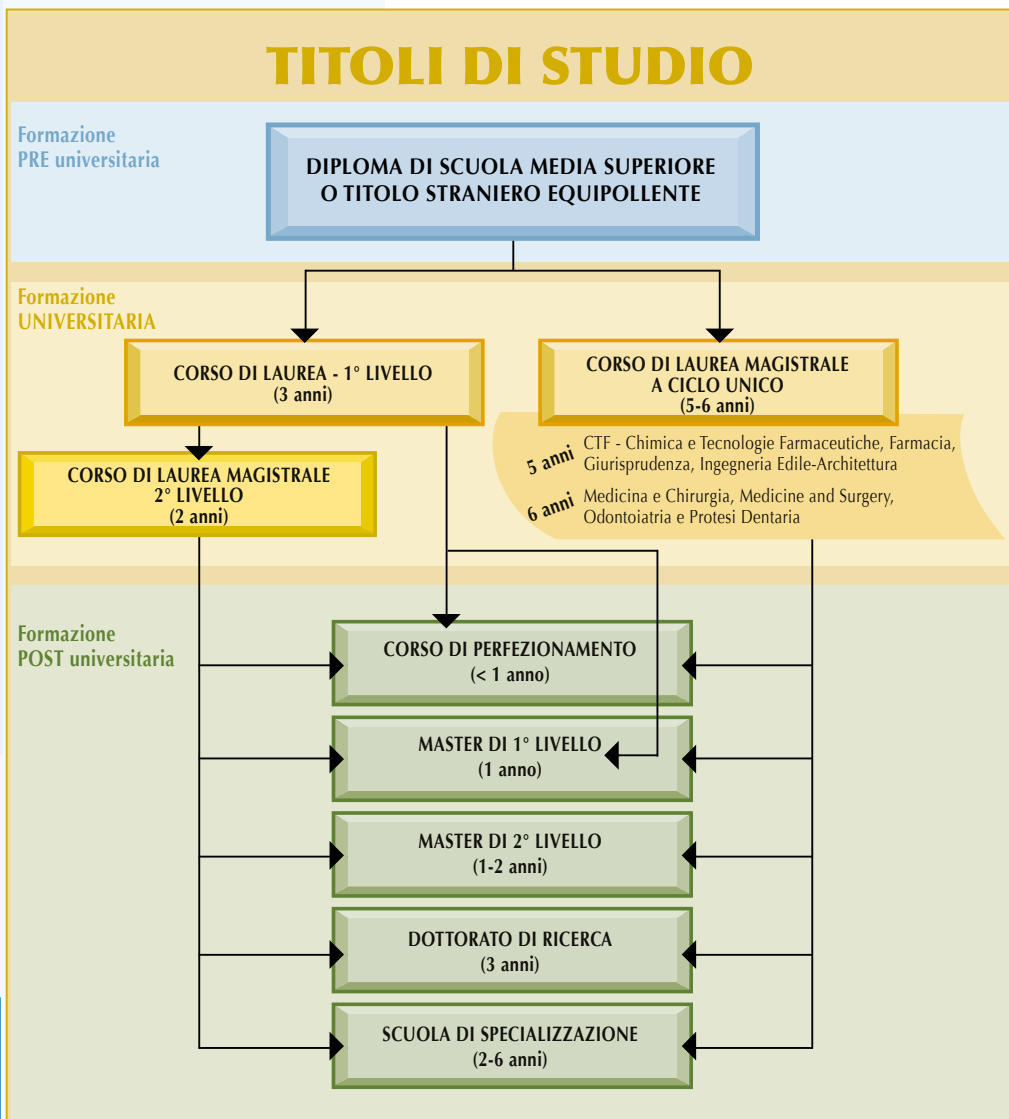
TITOLI DI STUDIO

Formazione
PRE universitaria

DIPLOMA DI SCUOLA MEDIA SUPERIORE
O TITOLO STRANIERO EQUIPOLLENTE

Formazione
UNIVERSITARIA

CORSO DI LAUREA - 1° LIVELLO
(3 anni)

CORSO DI LAUREA MAGISTRALE
A CICLO UNICO
(5-6 anni)

CORSO DI LAUREA MAGISTRALE
2° LIVELLO
(2 anni)

5 anni CTF - Chimica e Tecnologie Farmaceutiche, Farmacia, Giurisprudenza, Ingegneria Edile-Architettura

6 anni Medicina e Chirurgia, Medicine and Surgery, Odontoiatria e Protesi Dentaria

Formazione
POST universitaria

CORSO DI PERFEZIONAMENTO
(< 1 anno)

MASTER DI 1° LIVELLO
(1 anno)

MASTER DI 2° LIVELLO
(1-2 anni)

DOTTORATO DI RICERCA
(3 anni)

SCUOLA DI SPECIALIZZAZIONE
(2-6 anni)